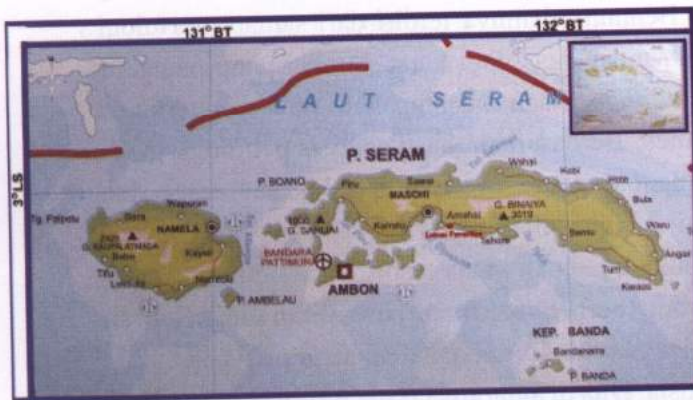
131°BT
132°BT
3°LS
LAUT SERAM
P. SERAM
P. BOANO
Piru
Sawai
Wahai
Kobi
MASOHI
Amahai
G. BINAIYA
3019
Bula
G. SAMUAI
Kairatu
Tehoru
Werinama
Waru
Bemu
Tg. Palpetu
Wapuran
Bara
NAMELA
G. KAPALATMADA
2429
Kayeli
Tifu
Leksula
Namlea
BANDARA PATTIMURA
AMBON
P. AMBELAU
Geser
Tum
Kiandarat
KEP. BANDA
Bandaneira
P. BANDA